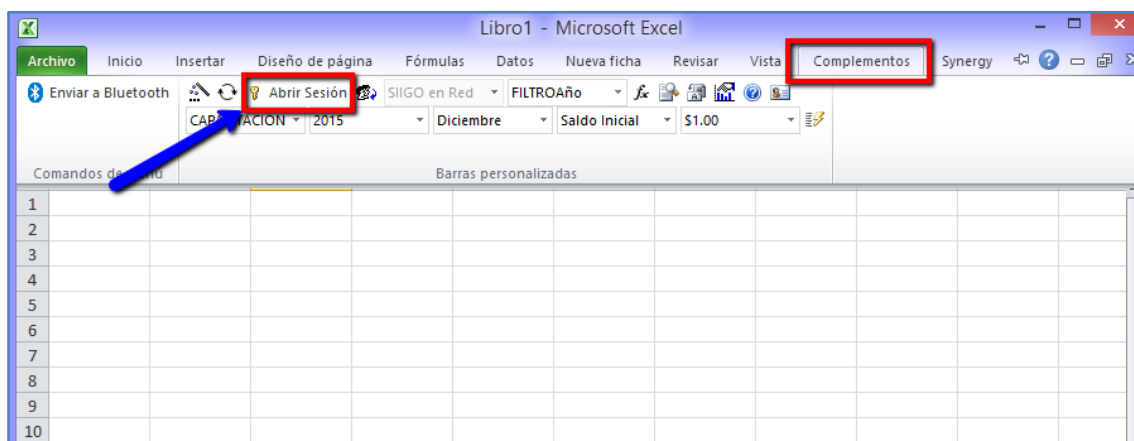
Libro1 - Microsoft Excel

Archivo Inicio Insertar Diseño de página Fórmulas Datos Nueva ficha Revisar Vista Complementos Synergy

Enviar a Bluetooth

Abrir Sesión SIIGO en Red FILTROAño

CAP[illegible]ACION 2015 Diciembre Saldo Inicial $1.00

Comandos de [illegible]nu

Barras personalizadas

1
2
3
4
5
6
7
8
9
10